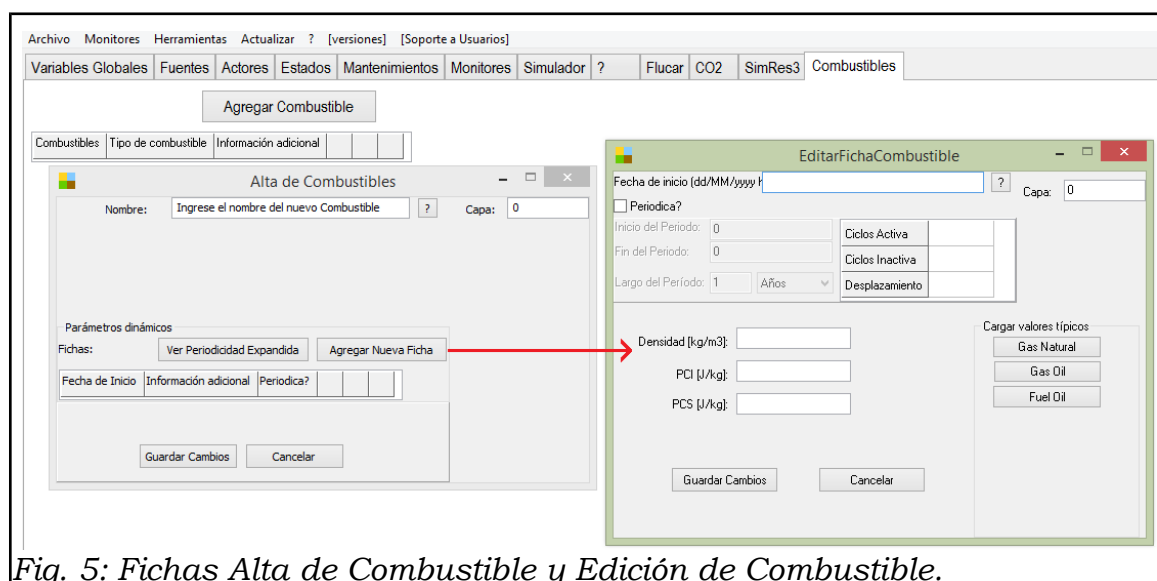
Archivo Monitores Herramientas Actualizar ? [versiones] [Soporte a Usuarios]

Variables Globales | Fuentes | Actores | Estados | Mantenimientos | Monitores | Simulador | ? | Flucar | CO2 | SimRes3 | Combustibles

Agregar Combustible

| Combustibles | Tipo de combustible | Información adicional | | | |
|---|---|---|---|---|---|

Alta de Combustibles

Nombre: Ingrese el nombre del nuevo Combustible ? Capa: 0

Parámetros dinámicos

Fichas: Ver Periodicidad Expandida Agregar Nueva Ficha

| Fecha de Inicio | Información adicional | Periodica? | | | |
|---|---|---|---|---|---|

Guardar Cambios Cancelar

EditarFichaCombustible

Fecha de inicio (dd/MM/yyyy h ? Capa: 0

Periodica?

Inicio del Periodo: 0

Fin del Periodo: 0

Largo del Período: 1 Años

| Ciclos Activa | |
|---|---|
| Ciclos Inactiva | |
| Desplazamiento | |

Densidad [kg/m3]:

PCI [J/kg]:

PCS [J/kg]:

Cargar valores típicos

Gas Natural

Gas Oil

Fuel Oil

Guardar Cambios Cancelar

Fig. 5: Fichas Alta de Combustible y Edición de Combustible.